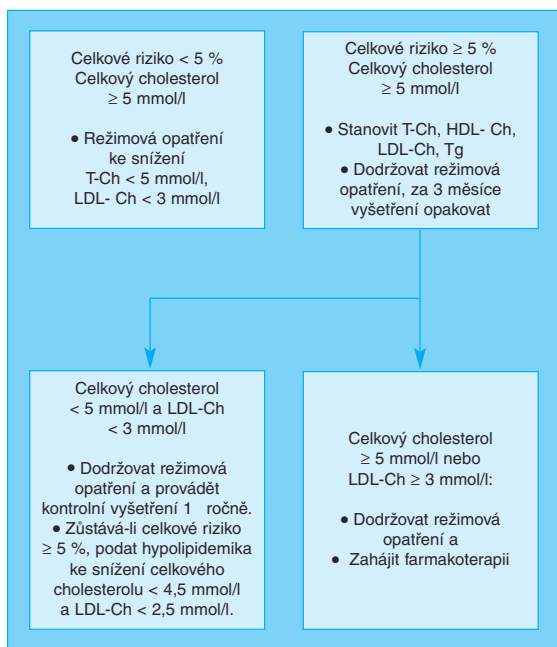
Celkové riziko < 5 %
Celkový cholesterol
≥ 5 mmol/l

• Režimová opatření ke snížení T-Ch < 5 mmol/l, LDL- Ch < 3 mmol/l

Celkové riziko ≥ 5 %
Celkový cholesterol
≥ 5 mmol/l

• Stanovit T-Ch, HDL- Ch, LDL-Ch, Tg
• Dodržovat režimová opatření, za 3 měsíce vyšetření opakovat

Celkový cholesterol
< 5 mmol/l a LDL-Ch
< 3 mmol/l

• Dodržovat režimová opatření a provádět kontrolní vyšetření 1 ročně.
• Zůstává-li celkové riziko ≥ 5 %, podat hypolipidemika ke snížení celkového cholesterolu < 4,5 mmol/l a LDL-Ch < 2,5 mmol/l.

Celkový cholesterol
≥ 5 mmol/l nebo
LDL-Ch ≥ 3 mmol/l:

• Dodržovat režimová opatření a
• Zahájit farmakoterapii